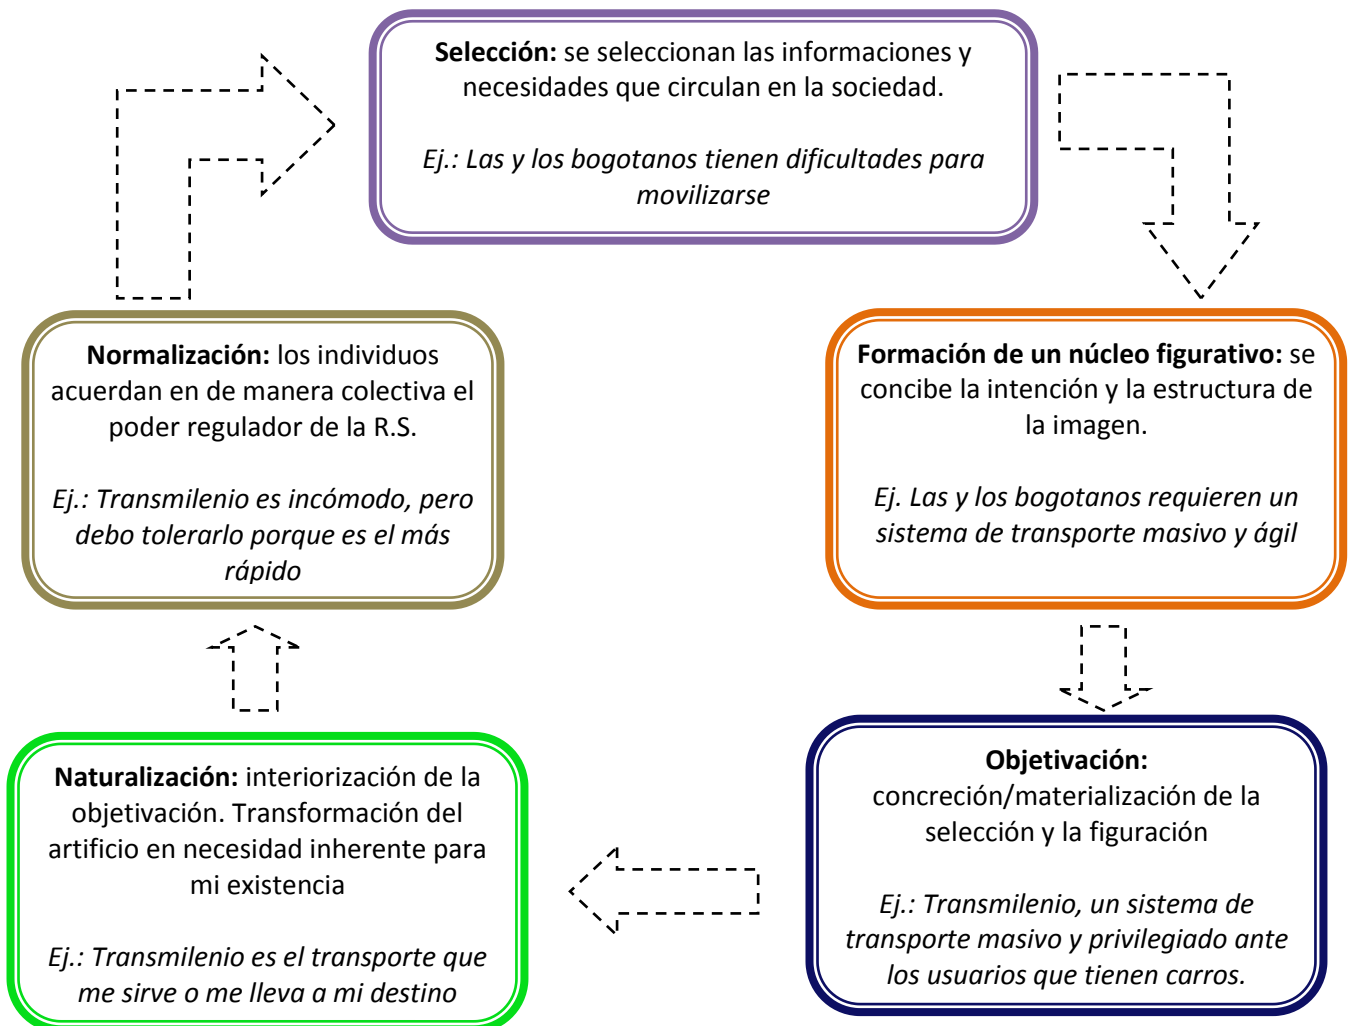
**Selección:** se seleccionan las informaciones y necesidades que circulan en la sociedad.

*Ej.: Las y los bogotanos tienen dificultades para movilizarse*

**Formación de un núcleo figurativo:** se concibe la intención y la estructura de la imagen.

*Ej. Las y los bogotanos requieren un sistema de transporte masivo y ágil*

**Objetivación:** concreción/materialización de la selección y la figuración

*Ej.: Transmilenio, un sistema de transporte masivo y privilegiado ante los usuarios que tienen carros.*

**Naturalización:** interiorización de la objetivación. Transformación del artificio en necesidad inherente para mi existencia

*Ej.: Transmilenio es el transporte que me sirve o me lleva a mi destino*

**Normalización:** los individuos acuerdan en de manera colectiva el poder regulador de la R.S.

*Ej.: Transmilenio es incómodo, pero debo tolerarlo porque es el más rápido*